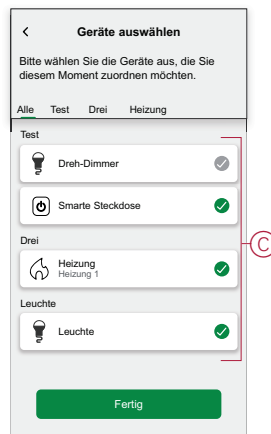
<

Geräte auswählen

Bitte wählen Sie die Geräte aus, die Sie diesem Moment zuordnen möchten.

Alle Test Drei Heizung

Test

Dreh-Dimmer

Smarte Steckdose

Drei

Heizung
Heizung 1

Leuchte

Leuchte

C

Fertig